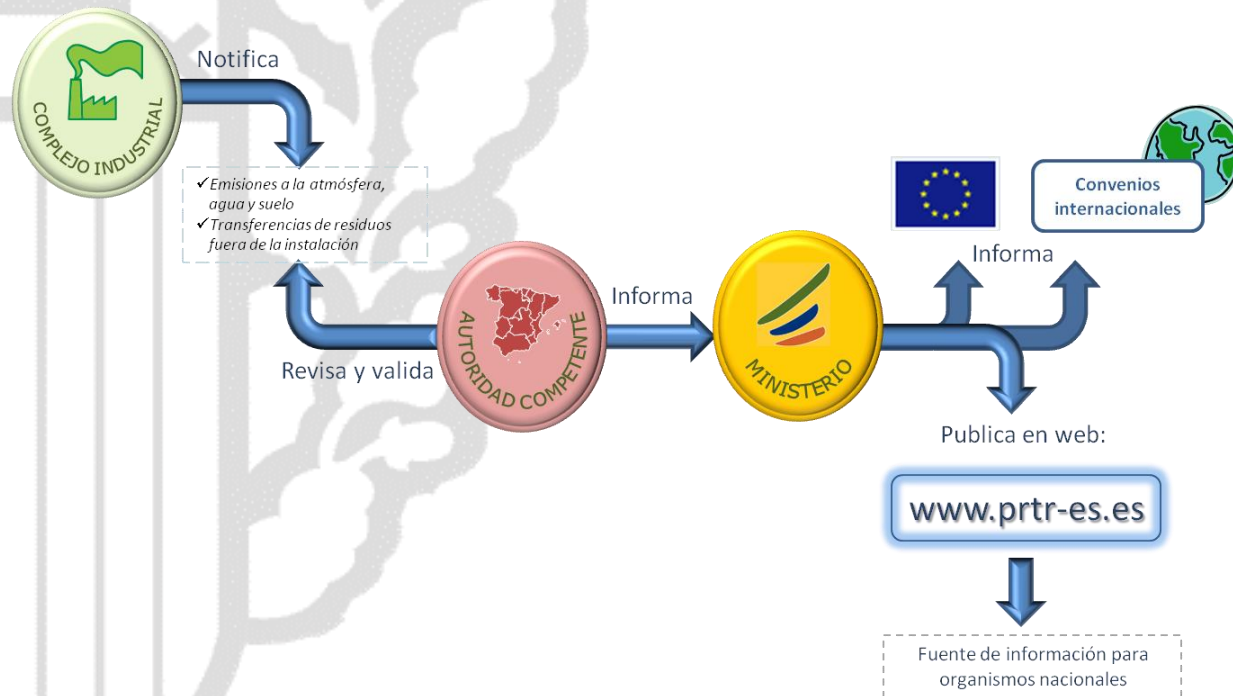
COMPLEJO INDUSTRIAL

Notifica

✓Emisiones a la atmósfera, agua y suelo
✓Transferencias de residuos fuera de la instalación

Revisa y valida

AUTORIDAD COMPETENTE

Informa

MINISTERIO

Informa

Convenios internacionales

Publica en web:

www.prtr-es.es

Fuente de información para organismos nacionales